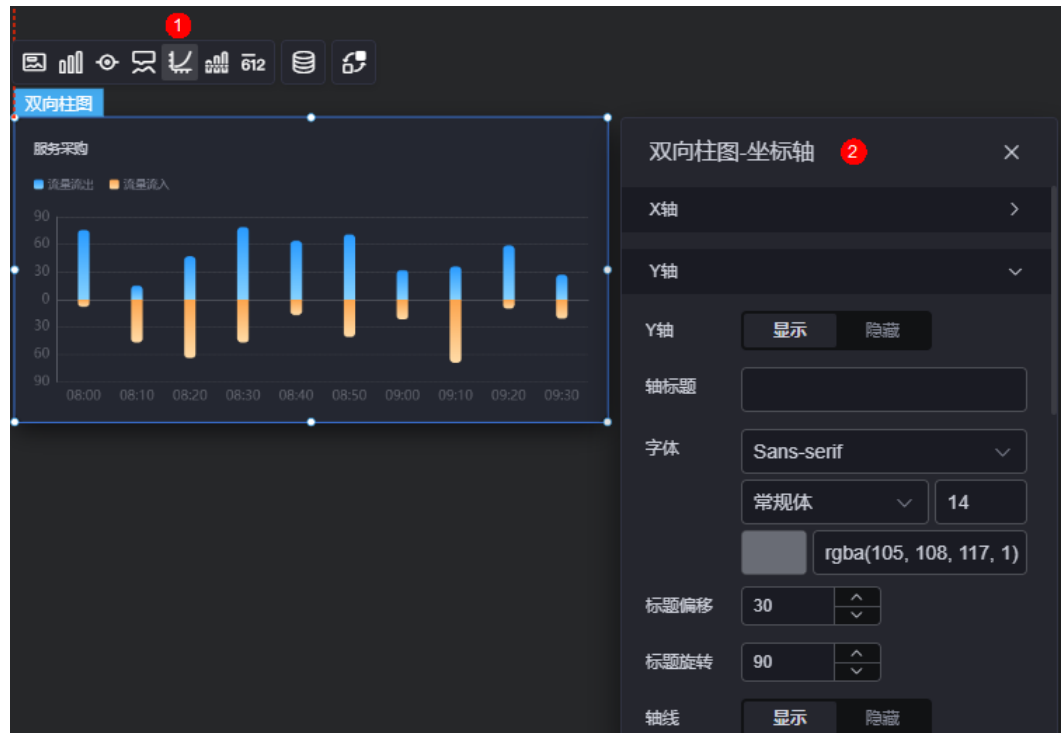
1

612

双向柱图

服务采购

流量流出 流量流入

90
60
30
0
30
60
90

08:00 08:10 08:20 08:30 08:40 08:50 09:00 09:10 09:20 09:30

双向柱图-坐标轴 2

X轴

Y轴

Y轴 显示 隐藏

轴标题

字体 Sans-serif

常规体 14

rgba(105, 108, 117, 1)

标题偏移 30

标题旋转 90

轴线 显示 隐藏